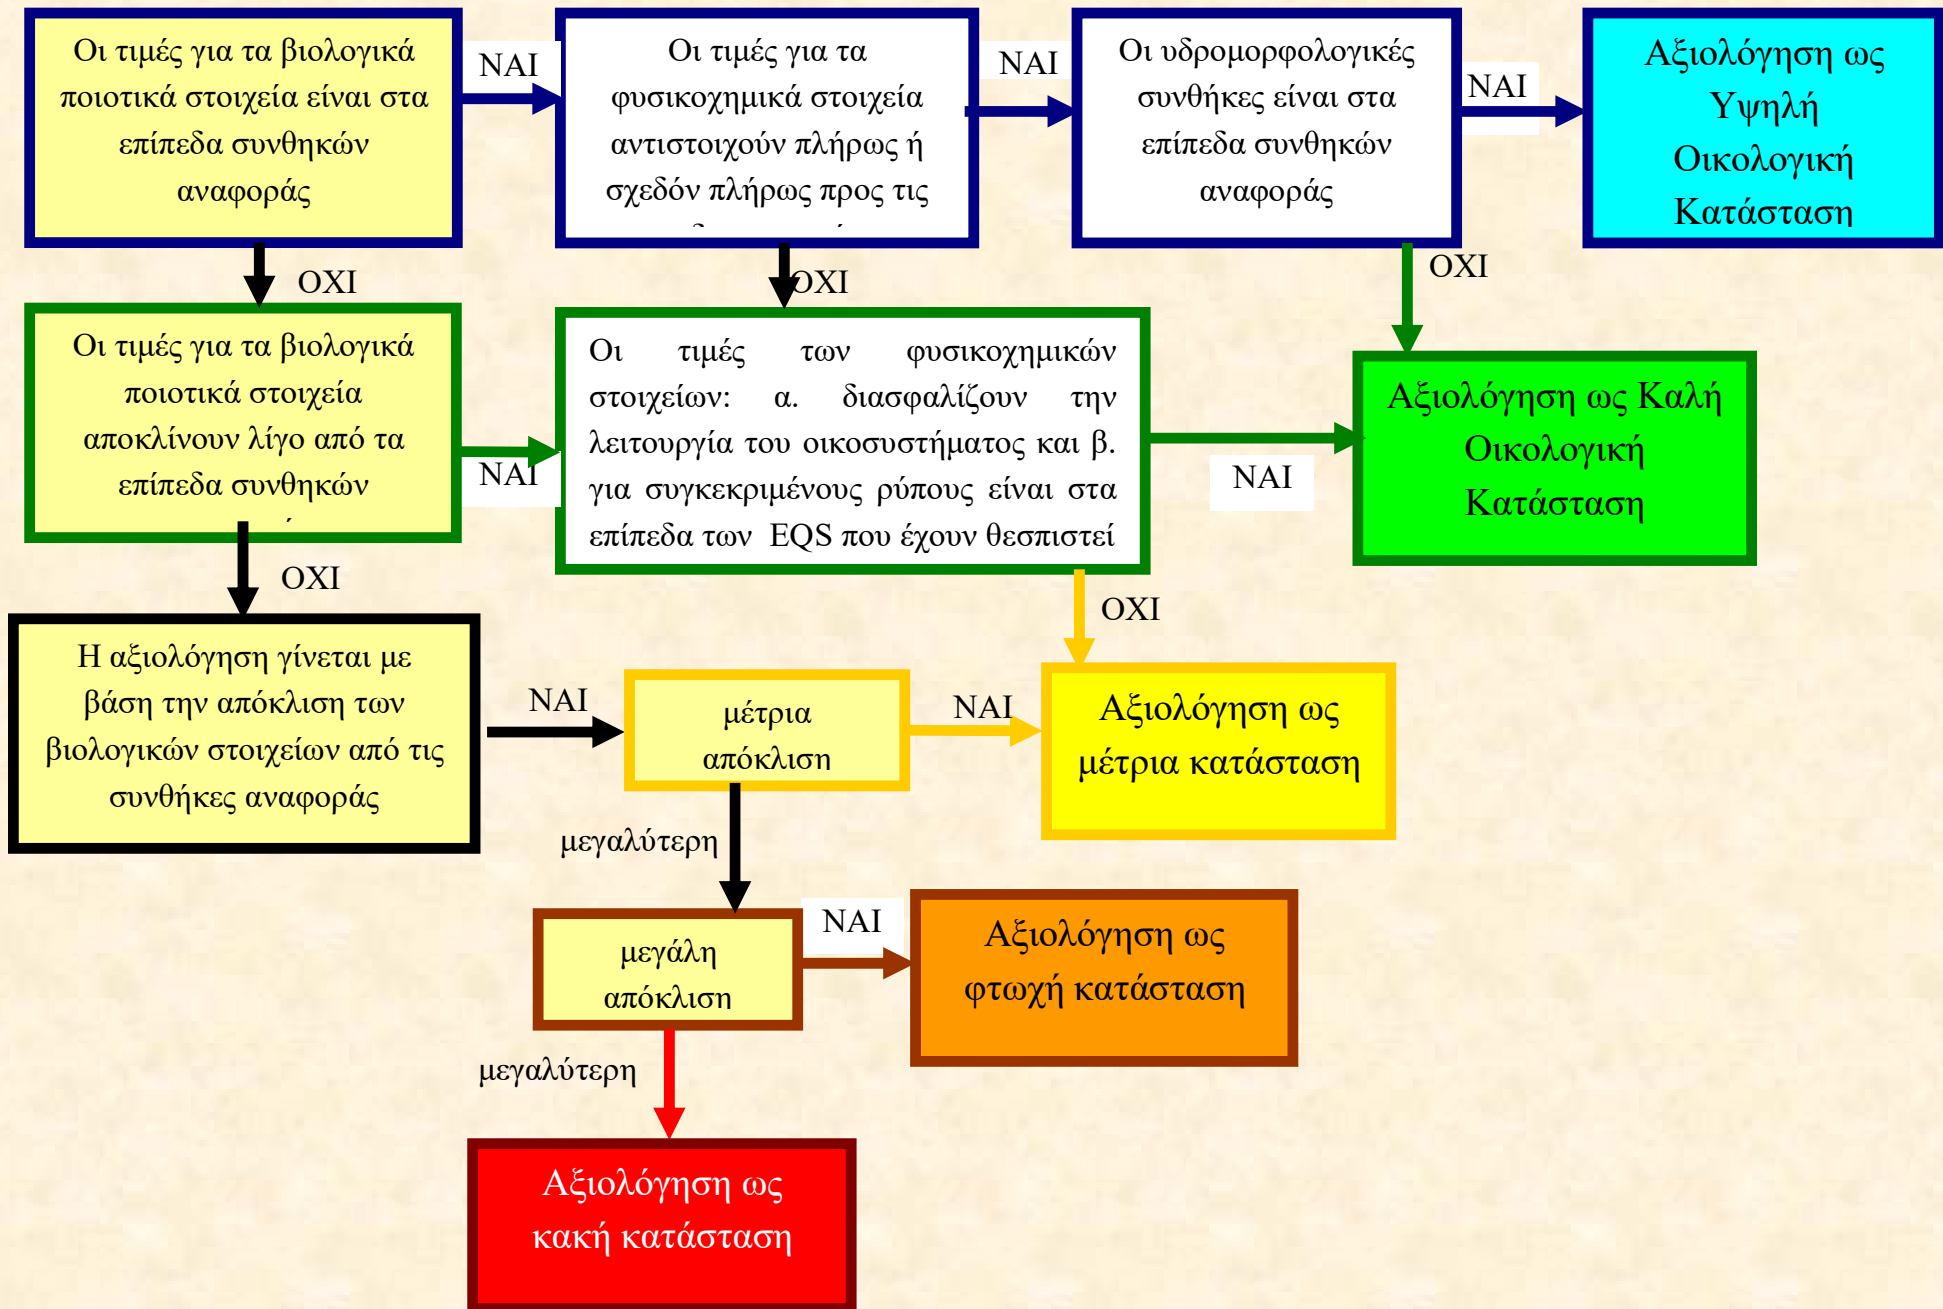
Οι τιμές για τα βιολογικά ποιοτικά στοιχεία είναι στα επίπεδα συνθηκών αναφοράς

ΝΑΙ

Οι τιμές για τα φυσικοχημικά στοιχεία αντιστοιχούν πλήρως ή σχεδόν πλήρως προς τις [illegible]

ΝΑΙ

Οι υδρομορφολογικές συνθήκες είναι στα επίπεδα συνθηκών αναφοράς

ΝΑΙ

Αξιολόγηση ως Υψηλή Οικολογική Κατάσταση

ΟΧΙ

ΟΧΙ

ΟΧΙ

Οι τιμές για τα βιολογικά ποιοτικά στοιχεία αποκλίνουν λίγο από τα επίπεδα συνθηκών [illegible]

ΝΑΙ

Οι τιμές των φυσικοχημικών στοιχείων: α. διασφαλίζουν την λειτουργία του οικοσυστήματος και β. για συγκεκριμένους ρύπους είναι στα επίπεδα των EQS που έχουν θεσπιστεί

ΝΑΙ

Αξιολόγηση ως Καλή Οικολογική Κατάσταση

ΟΧΙ

ΟΧΙ

Η αξιολόγηση γίνεται με βάση την απόκλιση των βιολογικών στοιχείων από τις συνθήκες αναφοράς

ΝΑΙ

μέτρια απόκλιση

ΝΑΙ

Αξιολόγηση ως μέτρια κατάσταση

μεγαλύτερη

μεγάλη απόκλιση

ΝΑΙ

Αξιολόγηση ως φτωχή κατάσταση

μεγαλύτερη

Αξιολόγηση ως κακή κατάσταση